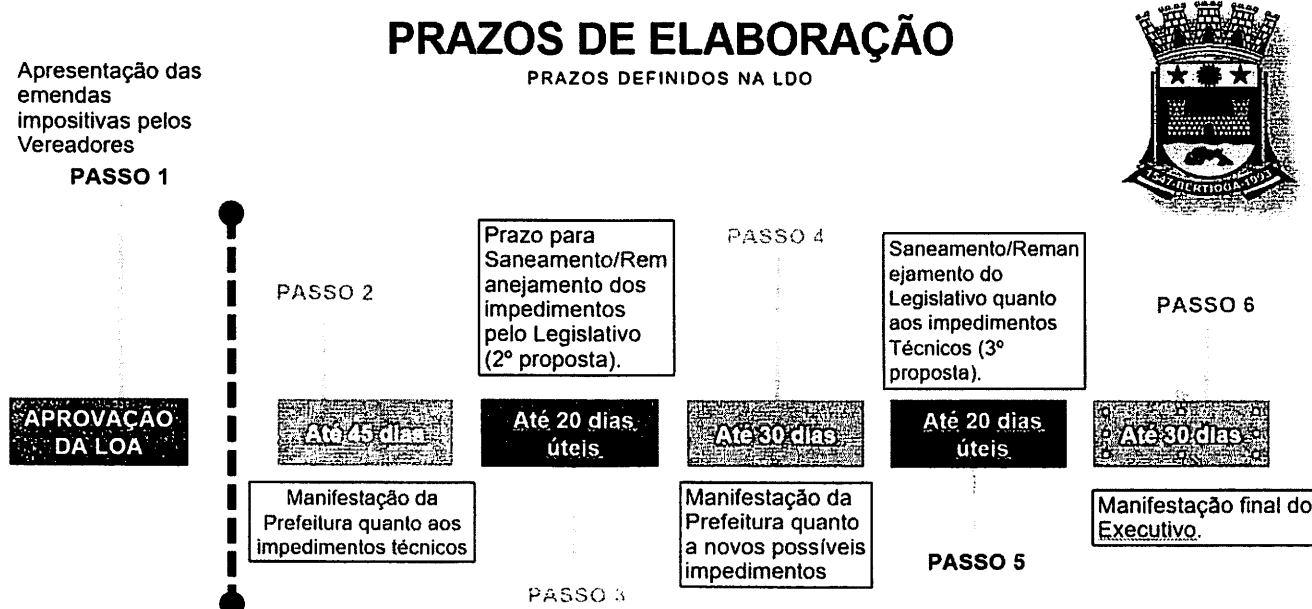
PRAZOS DE ELABORAÇÃO

PRAZOS DEFINIDOS NA LDO

Apresentação das emendas impositivas pelos Vereadores

PASSO 1

1557 BERTIOGA 1991

APROVAÇÃO DA LOA

PASSO 2

Até 45 dias

Manifestação da Prefeitura quanto aos impedimentos técnicos

Prazo para Saneamento/Remanejamento dos impedimentos pelo Legislativo (2º proposta).

Até 20 dias úteis

PASSO 3

PASSO 4

Até 30 dias

Manifestação da Prefeitura quanto a novos possíveis impedimentos

Saneamento/Remanejamento do Legislativo quanto aos impedimentos Técnicos (3º proposta).

Até 20 dias úteis

PASSO 5

PASSO 6

Até 30 dias

Manifestação final do Executivo.